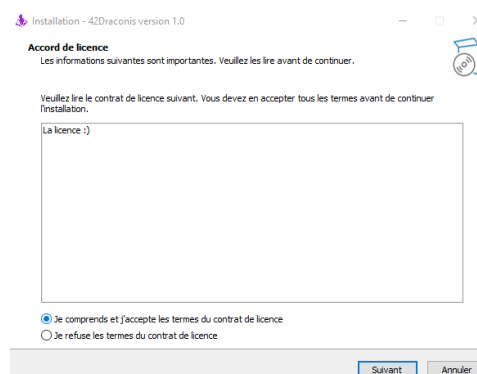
Installation - 42Draconis version 1.0

Accord de licence
Les informations suivantes sont importantes. Veuillez les lire avant de continuer.

Veuillez lire le contrat de licence suivant. Vous devez en accepter tous les termes avant de continuer l'installation.

La licence :)

Je comprends et j'accepte les termes du contrat de licence
Je refuse les termes du contrat de licence

Suivant
Annuler